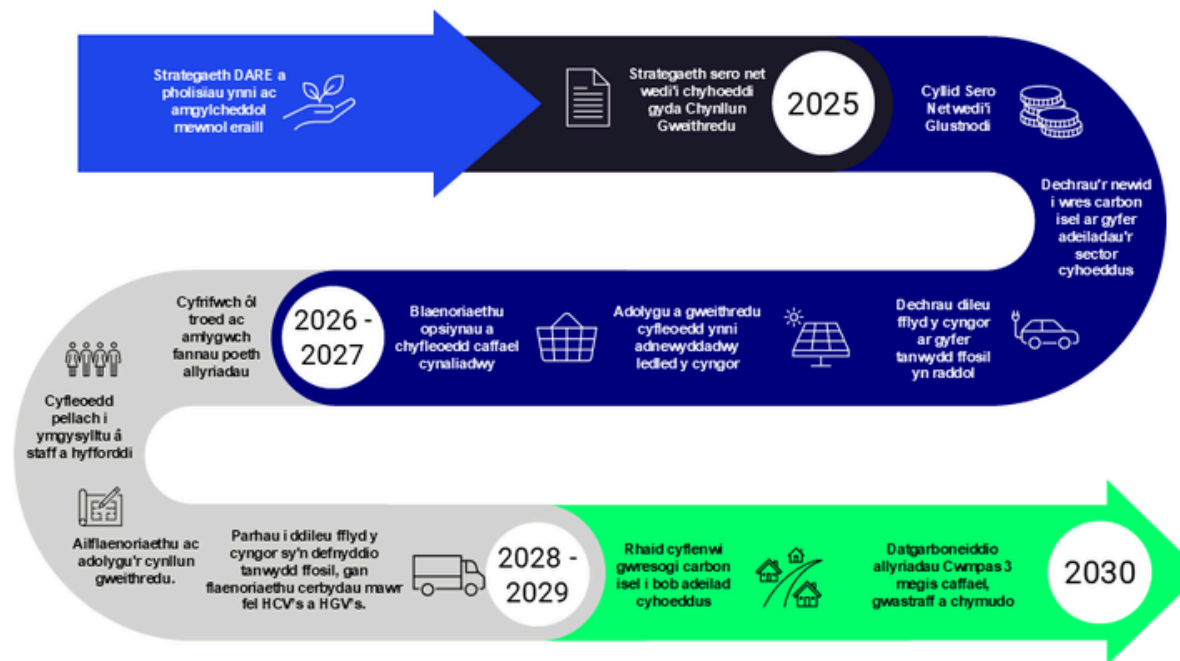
Strategaeth DARE a pholisiau ynni ac amgylcheddol mewnol eraill

Strategaeth sero net wedi'i chyhoeddi gyda Chynllun Gweithredu

2025

Cyllid Sero Net wedi'i Glustnodi

Dechrau'r newid i wres carbon isel ar gyfer adeiladau'r sector cyhoeddus

Dechrau dileu fflyd y cyngor ar gyfer tanwydd ffosil yn raddol

Adolygu a gweithredu cyfleoedd ynni adnewyddadwy ledled y cyngor

Blaenoriaethu opsiynau a chyfleoedd caffael cynaliadwy

2026 - 2027

Cyfrifwch ôl troed ac amlygwch fannau poeth allyriadau

Cyfleoedd pellach i ymgysylltu â staff a hyfforddi

Ailflaenoriaethu ac adolygu'r cynllun gweithredu.

Parhau i ddileu fflyd y cyngor sy'n defnyddio tanwydd ffosil, gan flaenoriaethu cerbydau mawr fel HCV's a HGV's.

2028 - 2029

Rhaid cyflenwi gwresogi carbon isel i bob adeilad cyhoeddus

Datgarboneiddio allyriadau Cwmpas 3 megis caffael, gwastraff a chymudo

2030